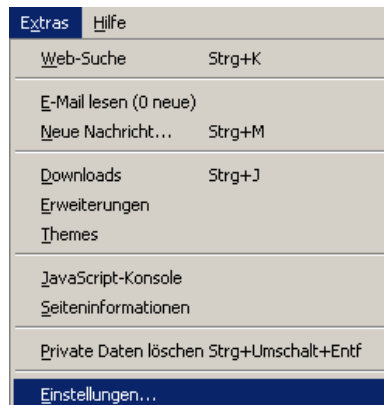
Extras Hilfe

Web-Suche Strg+K

E-Mail lesen (0 neue)
Neue Nachricht... Strg+M

Downloads Strg+J
Erweiterungen
Themes

JavaScript-Konsole
Seiteninformationen

Private Daten löschen Strg+Umschalt+Entf

Einstellungen...